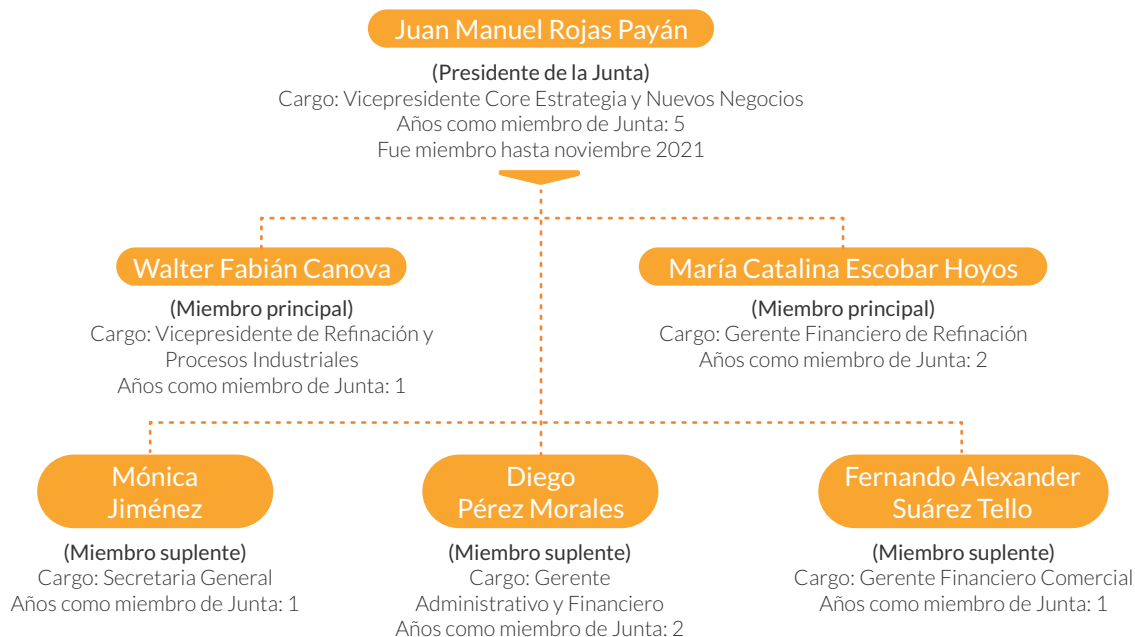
Juan Manuel Rojas Payán

(Presidente de la Junta)
Cargo: Vicepresidente Core Estrategia y Nuevos Negocios
Años como miembro de Junta: 5
Fue miembro hasta noviembre 2021

Walter Fabián Canova

(Miembro principal)
Cargo: Vicepresidente de Refinación y Procesos Industriales
Años como miembro de Junta: 1

María Catalina Escobar Hoyos

(Miembro principal)
Cargo: Gerente Financiero de Refinación
Años como miembro de Junta: 2

Mónica Jiménez

(Miembro suplente)
Cargo: Secretaria General
Años como miembro de Junta: 1

Diego Pérez Morales

(Miembro suplente)
Cargo: Gerente Administrativo y Financiero
Años como miembro de Junta: 2

Fernando Alexander Suárez Tello

(Miembro suplente)
Cargo: Gerente Financiero Comercial
Años como miembro de Junta: 1